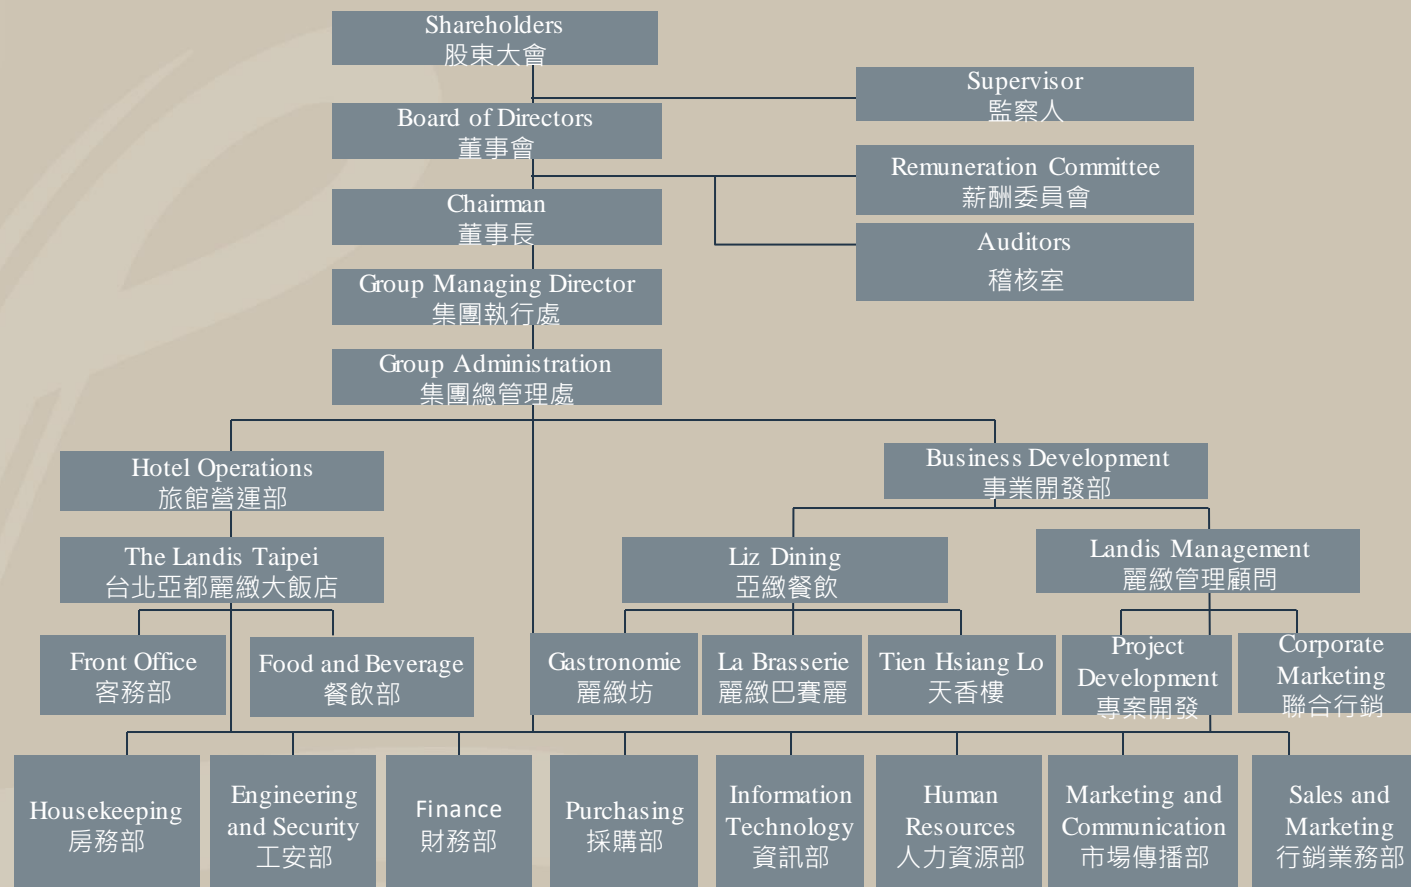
Shareholders
股東大會

Supervisor
監察人

Board of Directors
董事會

Remuneration Committee
薪酬委員會

Chairman
董事長

Auditors
稽核室

Group Managing Director
集團執行處

Group Administration
集團總管理處

Hotel Operations
旅館營運部

Business Development
事業開發部

The Landis Taipei
台北亞都麗緻大飯店

Liz Dining
亞緻餐飲

Landis Management
麗緻管理顧問

Front Office
客務部

Food and Beverage
餐飲部

Gastronomie
麗緻坊

La Brasserie
麗緻巴賽麗

Tien Hsiang Lo
天香樓

Project Development
專案開發

Corporate Marketing
聯合行銷

Housekeeping
房務部

Engineering and Security
工安部

Finance
財務部

Purchasing
採購部

Information Technology
資訊部

Human Resources
人力資源部

Marketing and Communication
市場傳播部

Sales and Marketing
行銷業務部